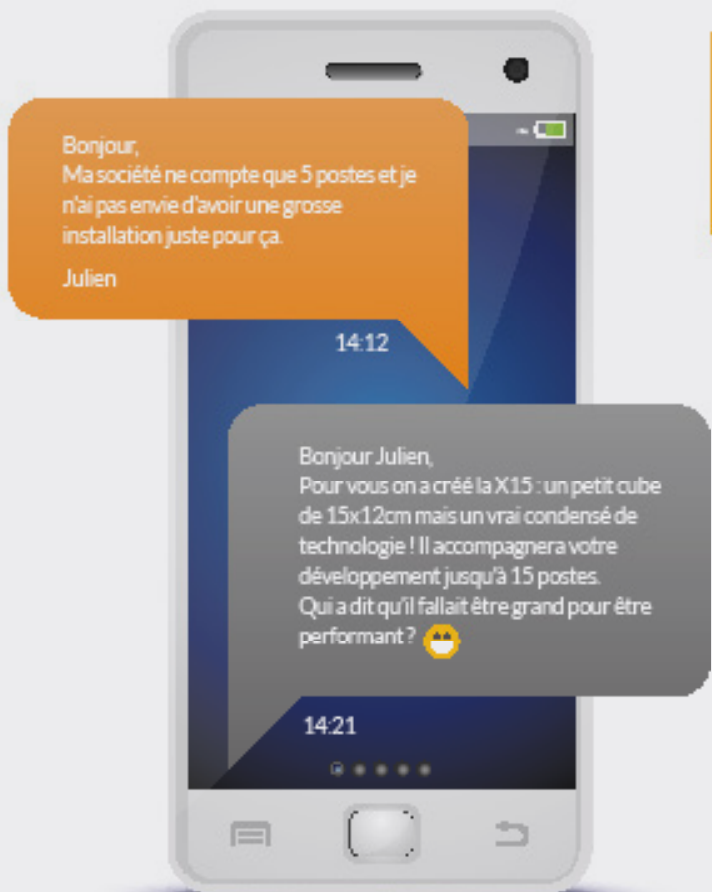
Bonjour,
Ma société ne compte que 5 postes et je n'ai pas envie d'avoir une grosse installation juste pour ça.

Julien

14:12

Bonjour Julien,
Pour vous on a créé la X15 : un petit cube de 15x12cm mais un vrai condensé de technologie ! Il accompagnera votre développement jusqu'à 15 postes.
Qui a dit qu'il fallait être grand pour être performant ?

14:21